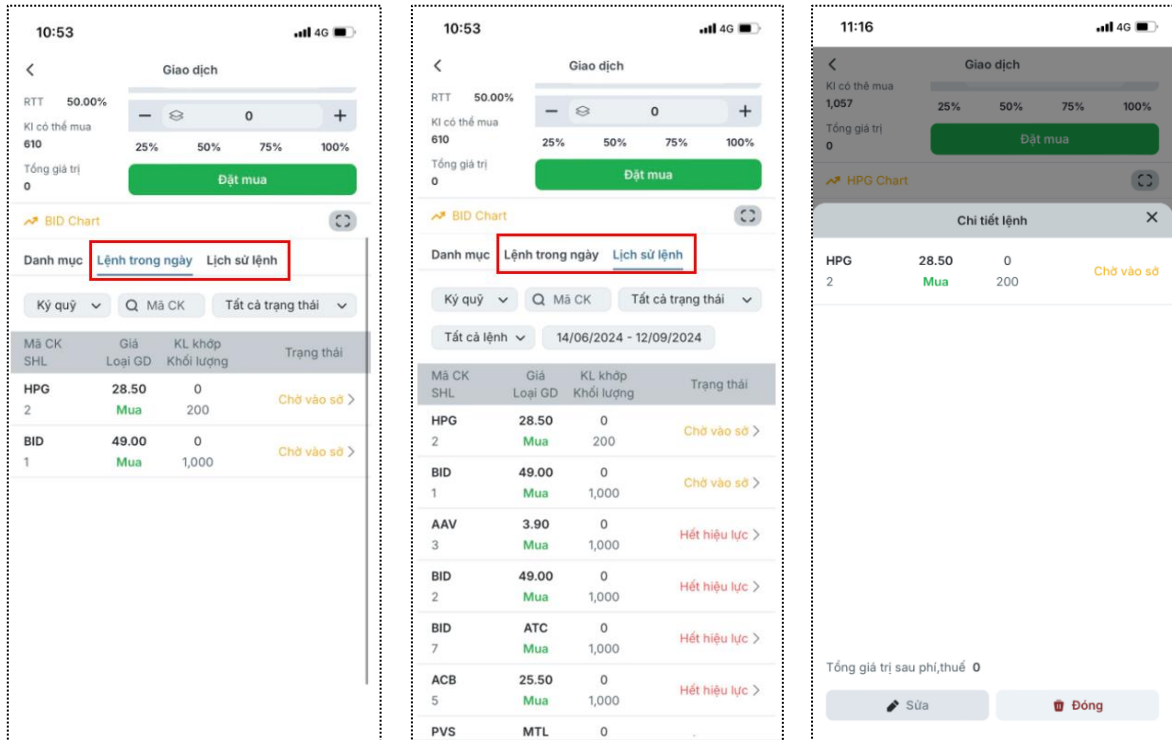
10:53
4G

Giao dịch

RTT 50.00%
KI có thể mua
610
Tổng giá trị
0

− 0 +
25% 50% 75% 100%

Đặt mua

BID Chart

Danh mục | Lệnh trong ngày | Lịch sử lệnh

Ký quỹ | Mã CK | Tất cả trạng thái

| Mã CK SHL | Giá Loại GD | KL khớp Khối lượng | Trạng thái |
|---|---|---|---|
| HPG 2 | 28.50 Mua | 0 200 | Chờ vào sở |
| BID 1 | 49.00 Mua | 0 1,000 | Chờ vào sở |

10:53
4G

Giao dịch

RTT 50.00%
KI có thể mua
610
Tổng giá trị
0

− 0 +
25% 50% 75% 100%

Đặt mua

BID Chart

Danh mục | Lệnh trong ngày | Lịch sử lệnh

Ký quỹ | Mã CK | Tất cả trạng thái

Tất cả lệnh | 14/06/2024 - 12/09/2024

| Mã CK SHL | Giá Loại GD | KL khớp Khối lượng | Trạng thái |
|---|---|---|---|
| HPG 2 | 28.50 Mua | 0 200 | Chờ vào sở |
| BID 1 | 49.00 Mua | 0 1,000 | Chờ vào sở |
| AAV 3 | 3.90 Mua | 0 1,000 | Hết hiệu lực |
| BID 2 | 49.00 Mua | 0 1,000 | Hết hiệu lực |
| BID 7 | ATC Mua | 0 1,000 | Hết hiệu lực |
| ACB 5 | 25.50 Mua | 0 1,000 | Hết hiệu lực |
| PVS | MTL | 0 | |

11:16
4G

Giao dịch

KI có thể mua
1,057
25% 50% 75% 100%
Tổng giá trị
0
Đặt mua

HPG Chart

Chi tiết lệnh

HPG 28.50 0
2 Mua 200 Chờ vào sở

Tổng giá trị sau phí,thuế 0

Sửa
Đóng